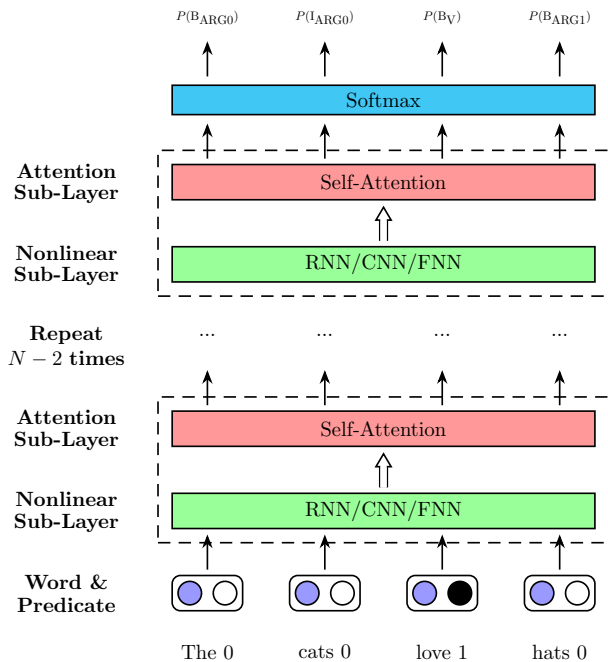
$P(\mathrm{B_{ARG0}})$ $P(\mathrm{I_{ARG0}})$ $P(\mathrm{B_{V}})$ $P(\mathrm{B_{ARG1}})$

Softmax

Attention Sub-Layer

Self-Attention

Nonlinear Sub-Layer

RNN/CNN/FNN

Repeat $N-2$ times

... ... ... ...

Attention Sub-Layer

Self-Attention

Nonlinear Sub-Layer

RNN/CNN/FNN

Word & Predicate

The 0 cats 0 love 1 hats 0